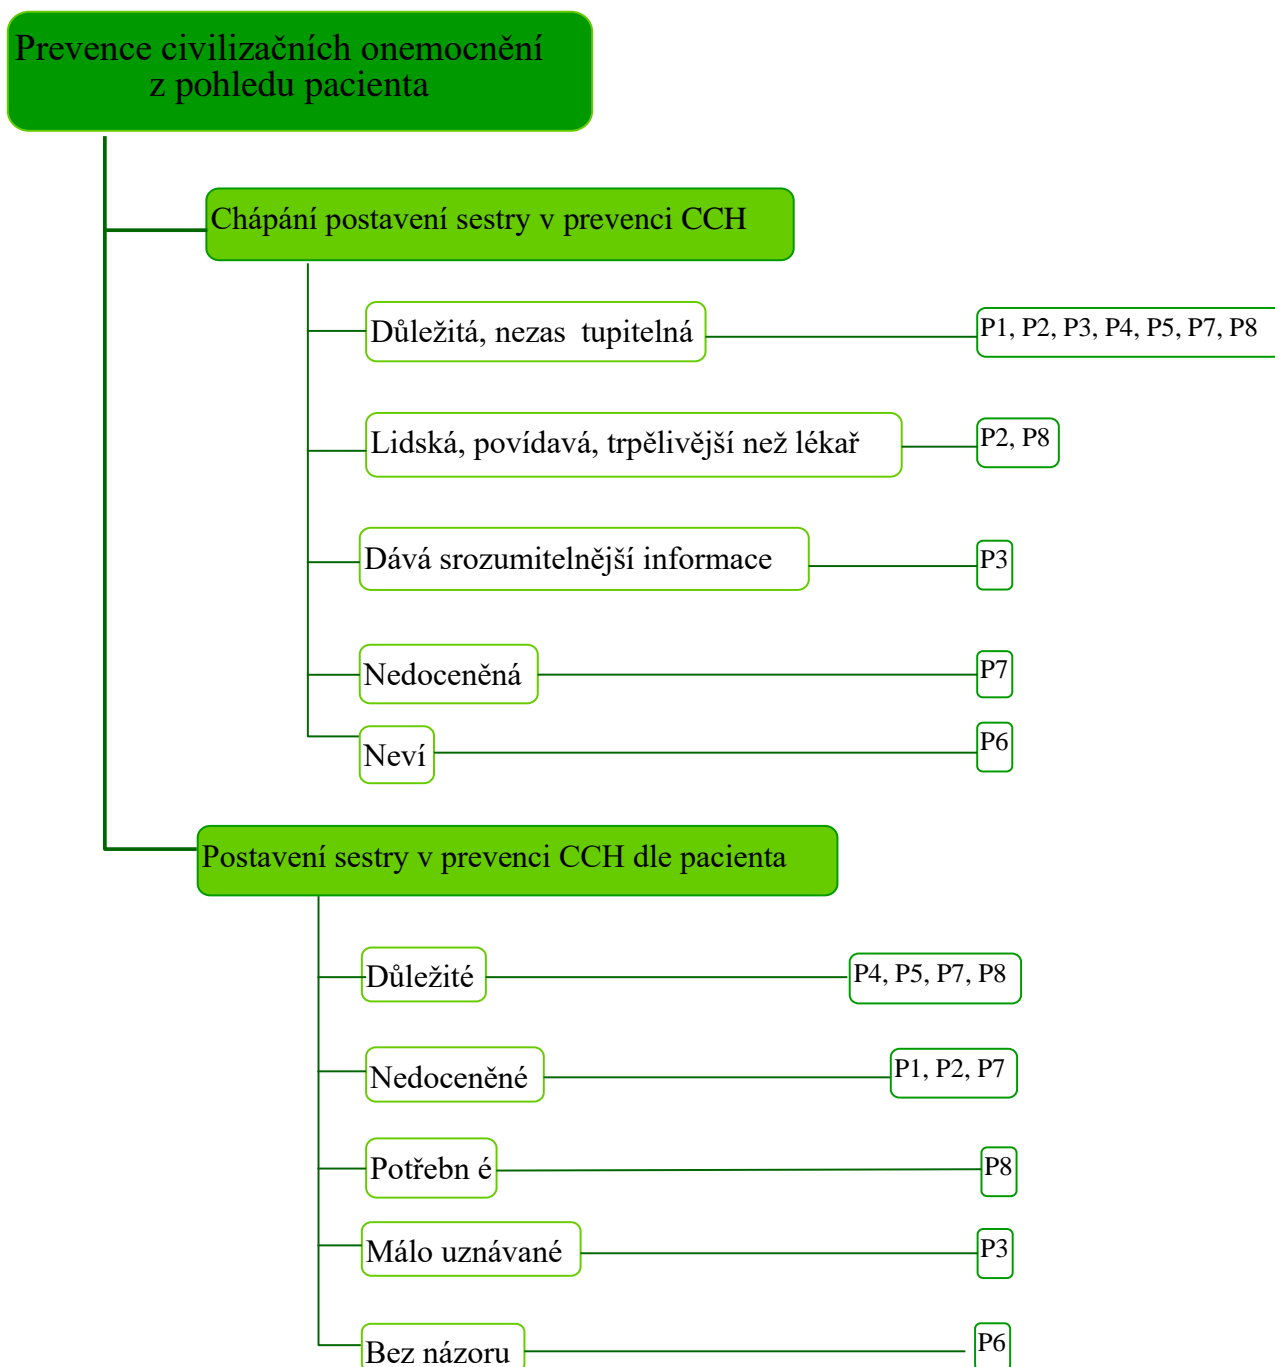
Prevence civilizačních onemocnění z pohledu pacienta

Chápání postavení sestry v prevenci CCH

Důležitá, nezas tupitelná

P1, P2, P3, P4, P5, P7, P8

Lidská, povídavá, trpělivější než lékař

P2, P8

Dává srozumitelnější informace

P3

Nedoceněná

P7

Neví

P6

Postavení sestry v prevenci CCH dle pacienta

Důležité

P4, P5, P7, P8

Nedoceněné

P1, P2, P7

Potřebn é

P8

Málo uznávané

P3

Bez názoru

P6